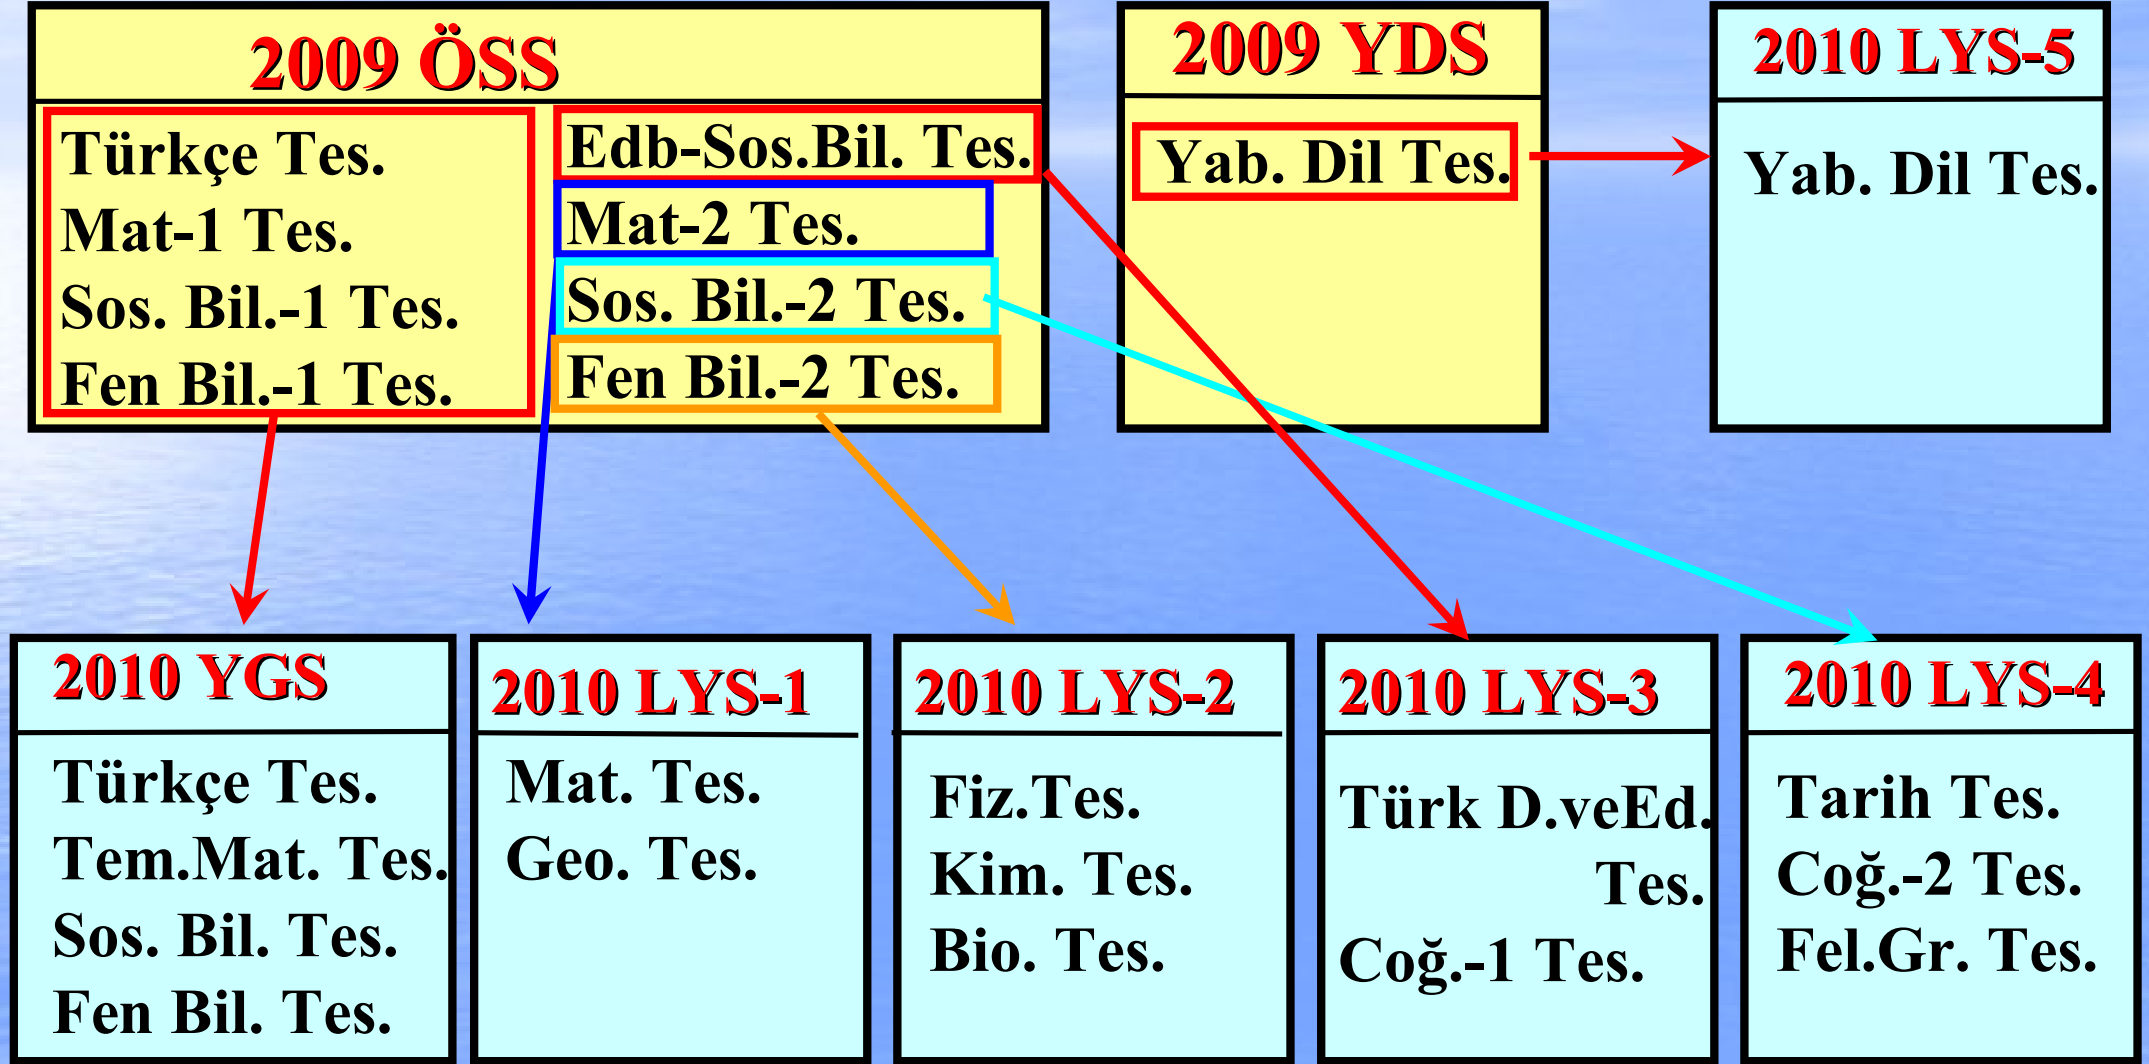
2009 ÖSS

Türkçe Tes.
Mat-1 Tes.
Sos. Bil.-1 Tes.
Fen Bil.-1 Tes.

Edb-Sos.Bil. Tes.
Mat-2 Tes.
Sos. Bil.-2 Tes.
Fen Bil.-2 Tes.

2009 YDS

Yab. Dil Tes.

2010 LYS-5

Yab. Dil Tes.

2010 YGS

Türkçe Tes.
Tem.Mat. Tes.
Sos. Bil. Tes.
Fen Bil. Tes.

2010 LYS-1

Mat. Tes.
Geo. Tes.

2010 LYS-2

Fiz.Tes.
Kim. Tes.
Bio. Tes.

2010 LYS-3

Türk D.veEd. Tes.
Coğ.-1 Tes.

2010 LYS-4

Tarih Tes.
Coğ.-2 Tes.
Fel.Gr. Tes.